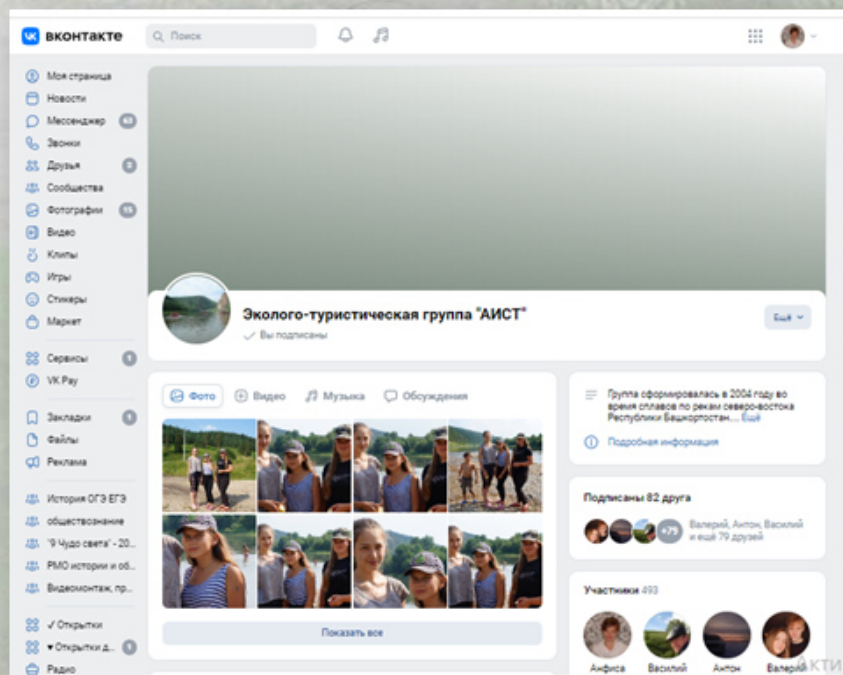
вконтакте Поиск

Моя страница
Новости
Мессенджер 63
Звонки
Друзья 2
Сообщества
Фотографии 15
Видео
Клипы
Игры
Стикеры
Маркет
Сервисы 1
VK Pay
Закладки 1
Файлы
Реклама
История ОГЭ ЕГЭ
обществознание
"9 Чудо света" - 20...
РМО истории и об...
Видеомонтаж, пр...
✓Открытки
♥Открытки д... 1
Радио

Эколого-туристическая группа "АИСТ"
✓ Вы подписаны
Ещё

Фото Видео Музыка Обсуждения

Показать все

Группа сформировалась в 2004 году во время сплавов по рекам северо-востока Республики Башкортостан... Ещё
Подробная информация

Подписаны 82 друга
+79 Валерий, Антон, Василий и ещё 79 друзей

Участники 493
Анфиса Василий Антон Валерий